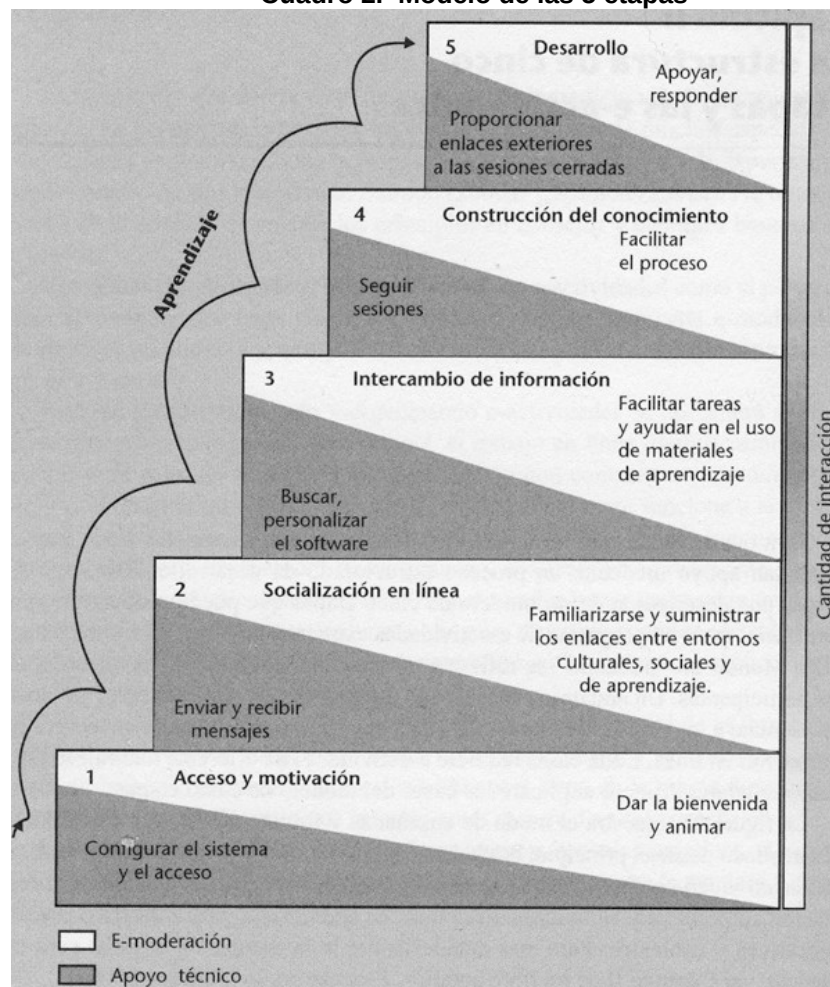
Cuadro 2. Modelo de las 5 etapas

5 Desarrollo

Apoyar, responder

Proporcionar enlaces exteriores a las sesiones cerradas

4 Construcción del conocimiento

Facilitar el proceso

Seguir sesiones

3 Intercambio de información

Facilitar tareas y ayudar en el uso de materiales de aprendizaje

Buscar, personalizar el software

2 Socialización en línea

Familiarizarse y suministrar los enlaces entre entornos culturales, sociales y de aprendizaje.

Enviar y recibir mensajes

1 Acceso y motivación

Dar la bienvenida y animar

Conigurar el sistema y el acceso

Aprendizaje

Cantidad de interacción

E-moderación

Apoyo técnico